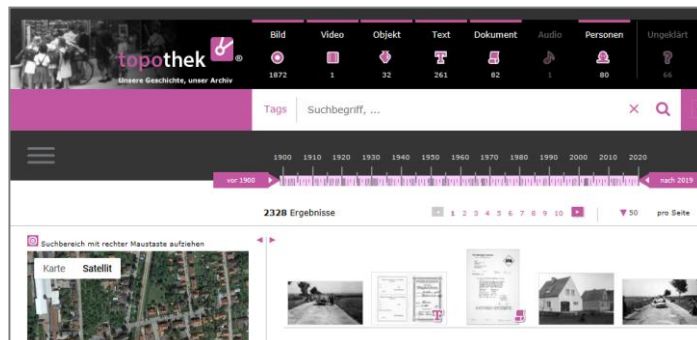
topothek®
Unsere Geschichte, unser Archiv

Bild 1872
Video 1
Objekt 32
Text 261
Dokument 82
Audio 1
Personen 80
Ungeklärt 66

Tags Suchbegriff, ...

1900 1910 1920 1930 1940 1950 1960 1970 1980 1990 2000 2010 2020
vor 1900
nach 2019

2328 Ergebnisse
1 2 3 4 5 6 7 8 9 10
50 pro Seite

Suchbereich mit rechter Maustaste aufziehen
Karte Satellit